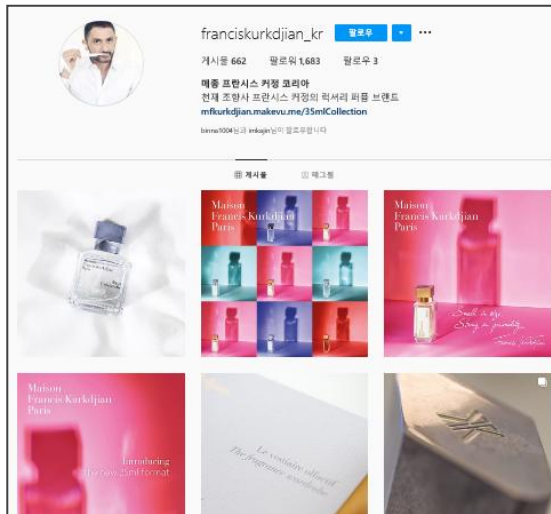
franciskurkdjian_kr 팔로우 ···

게시물 662 팔로워 1,683 팔로우 3

메종 프란시스 커정 코리아
현재 조향사 프란시스 커정의 럭셔리 퍼퓸 브랜드
mfkurkdjian.makevu.me/35mlCollection
binna1004님과 imkajin님이 팔로우합니다

게시물 태그됨

Maison Francis Kurkdjian Paris

Maison Francis Kurkdjian Paris

Small in size. Strong in personality. Francis Kurkdjian

Maison Francis Kurkdjian Paris

Introducing the new 35ml format

Le vestiaire olfactif The fragrance wardrobe